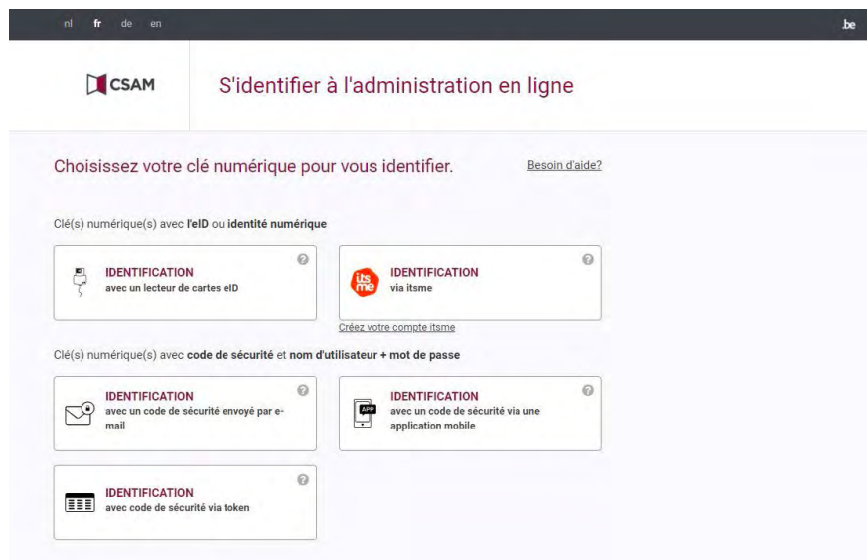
nl fr de en

.be

CSAM

S'identifier à l'administration en ligne

Choisissez votre clé numérique pour vous identifier.

Besoin d'aide?

Clé(s) numérique(s) avec l'eID ou identité numérique

IDENTIFICATION
avec un lecteur de cartes eID

?

itsme

IDENTIFICATION
via itsme

?

Créez votre compte itsme

Clé(s) numérique(s) avec code de sécurité et nom d'utilisateur + mot de passe

IDENTIFICATION
avec un code de sécurité envoyé par e-mail

?

APP

IDENTIFICATION
avec un code de sécurité via une application mobile

?

IDENTIFICATION
avec code de sécurité via token

?